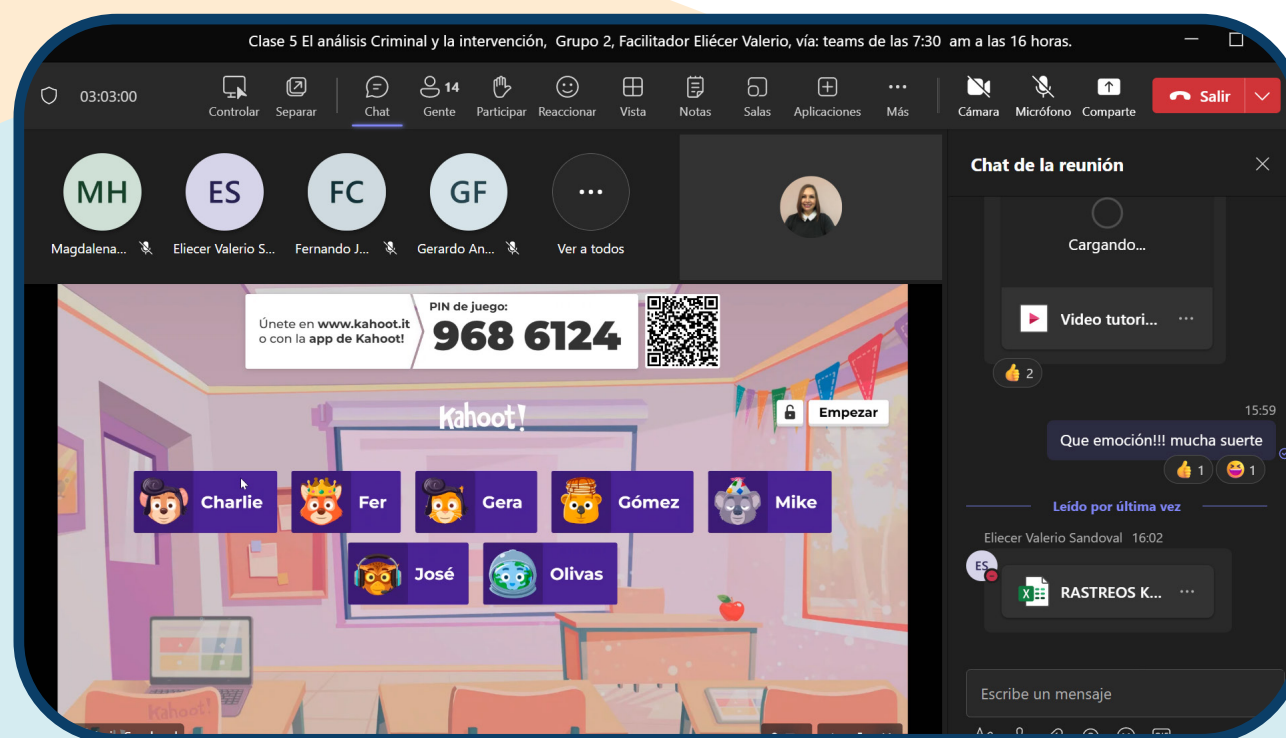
Clase 5 El análisis Criminal y la intervención, Grupo 2, Facilitador Eliécer Valerio, vía: teams de las 7:30 am a las 16 horas.

03:03:00

Controlar Separar Chat 14 Gente Participar Reaccionar Vista Notas Salas Aplicaciones Más Cámara Micrófono Comparte Salir

MH Magdalena...
ES Eliecer Valerio S...
FC Fernando J...
GF Gerardo An...
Ver a todos

Únete en www.kahoot.it o con la app de Kahoot!
PIN de juego:
968 6124

Kahoot!
Empezar

Charlie
Fer
Gera
Gómez
Mike
José
Olivas

Kahoot!

Chat de la reunión

Cargando...

Video tutori...

2

15:59
Que emoción!!! mucha suerte
1 1

Leído por última vez

Eliecer Valerio Sandoval 16:02
ES
RASTREOS K...

Escribe un mensaje